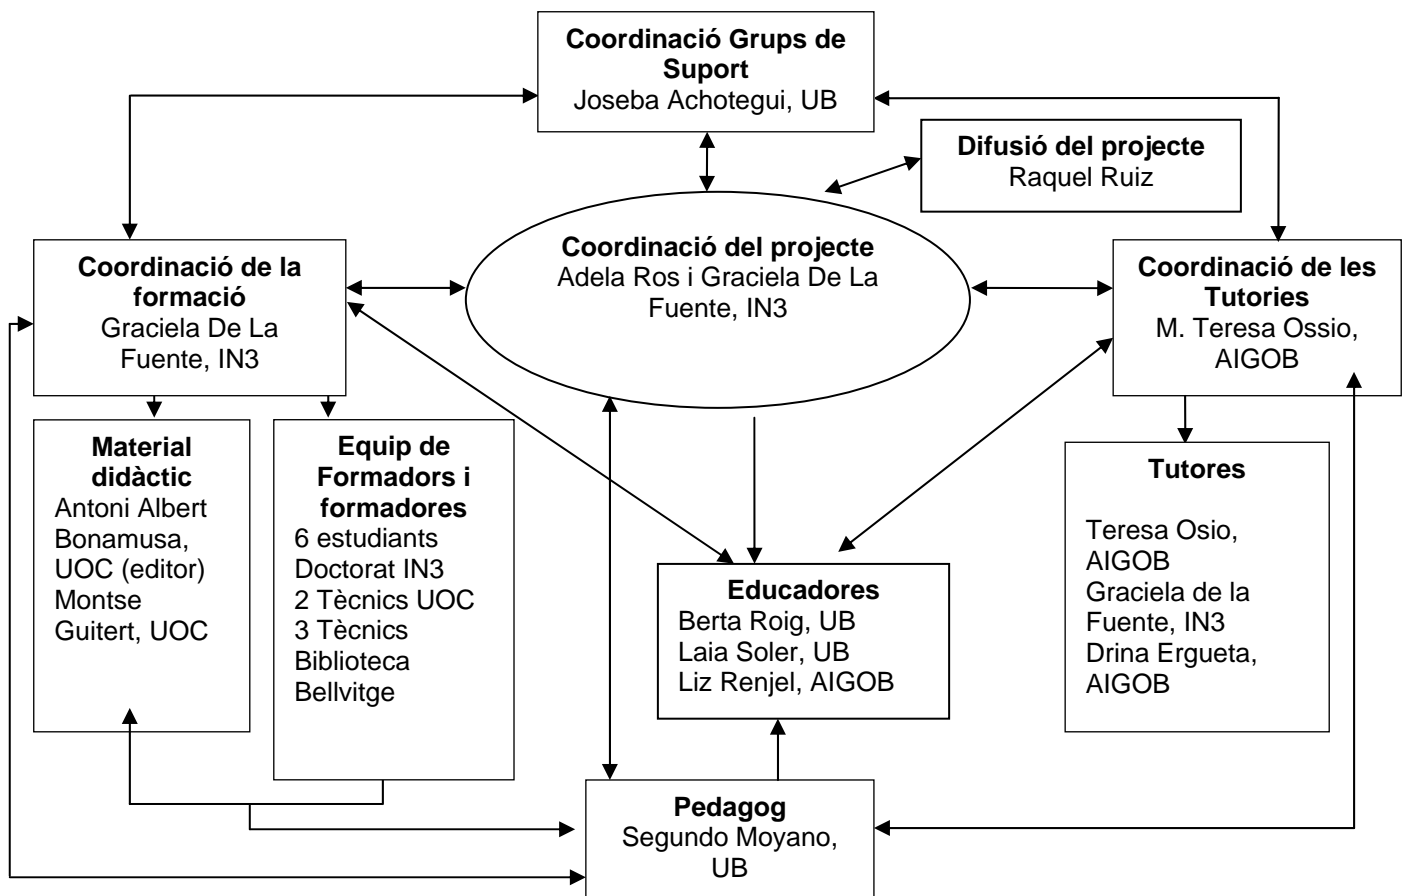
Coordinació Grups de Suport
Joseba Achotegui, UB

Difusió del projecte
Raquel Ruiz

Coordinació de la formació
Graciela De La Fuente, IN3

Coordinació del projecte
Adela Ros i Graciela De La Fuente, IN3

Coordinació de les Tutories
M. Teresa Ossio, AIGOB

Material didàctic
Antoni Albert Bonamusa, UOC (editor)
Montse Guitert, UOC

Equip de Formadors i formadores
6 estudiants Doctorat IN3
2 Tècnics UOC
3 Tècnics Biblioteca Bellvitge

Educadores
Berta Roig, UB
Laia Soler, UB
Liz Renjel, AIGOB

Tutores
Teresa Osio, AIGOB
Graciela de la Fuente, IN3
Drina Ergueta, AIGOB

Pedagog
Segundo Moyano, UB